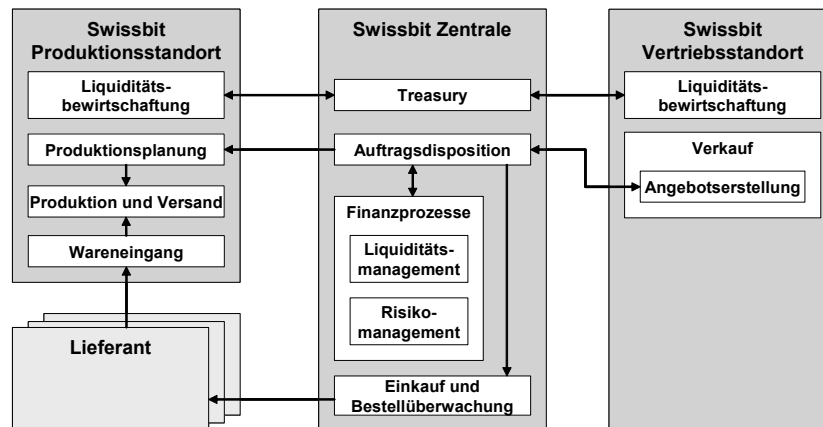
Swissbit Produktionsstandort

Liquiditäts-bewirtschaftung

Produktionsplanung

Produktion und Versand

Wareneingang

Lieferant

Swissbit Zentrale

Treasury

Auftragsdisposition

Finanzprozesse

Liquiditäts-management

Risiko-management

Einkauf und Bestellüberwachung

Swissbit Vertriebsstandort

Liquiditäts-bewirtschaftung

Verkauf

Angebotserstellung